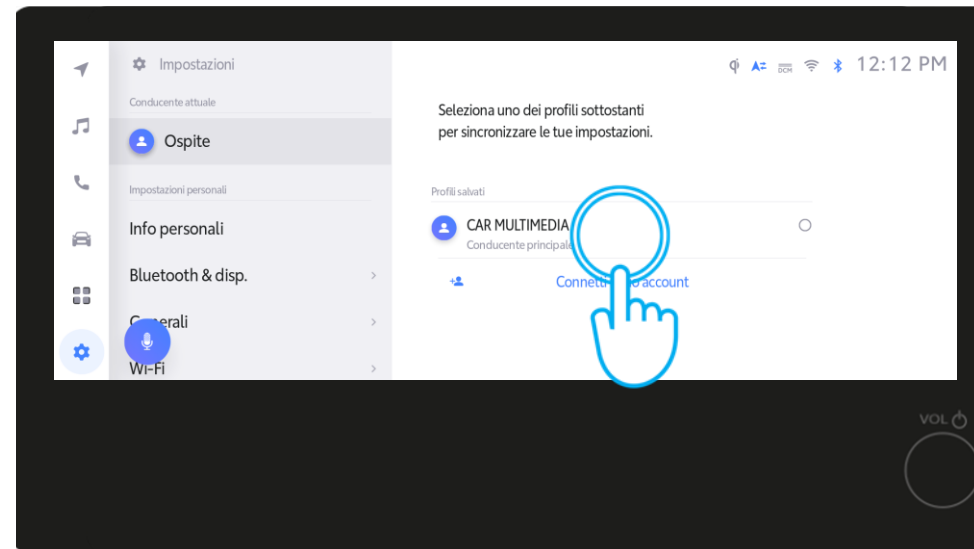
Impostazioni

Conducente attuale

Ospite

Impostazioni personali

Info personali

Bluetooth & disp.

G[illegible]erali

Wi-Fi

DCM

12:12 PM

Seleziona uno dei profili sottostanti per sincronizzare le tue impostazioni.

Profili salvati

CAR MULTIMEDIA

Conducente principale

Connetti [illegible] account

VOL